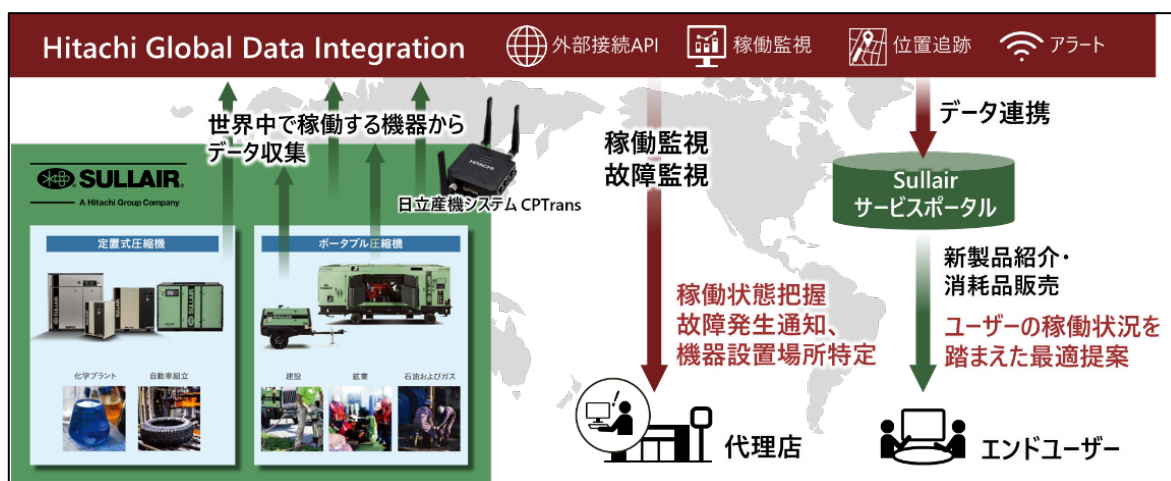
Hitachi Global Data Integration
外部接続API
稼働監視
位置追跡
アラート

世界中で稼働する機器から
データ収集

SULLAIR
A Hitachi Group Company

定置式圧縮機
ポータブル圧縮機

化学プラント
自動車組立
建設
鉱業
石油およびガス

HITACHI
日立産機システム CPTrans

稼働監視
故障監視

稼働状態把握
故障発生通知、
機器設置場所特定

代理店

データ連携

Sullair
サービスポータル

新製品紹介・
消耗品販売

ユーザーの稼働状況を
踏まえた最適提案

エンドユーザー